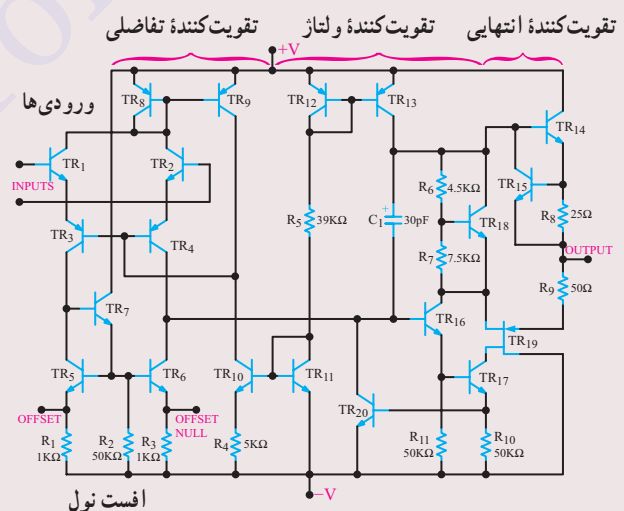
تقویت‌کنندهٔ تفاضلی
تقویت‌کنندهٔ ولتاژ
تقویت‌کنندهٔ انتهایی
+V
ورودی‌ها
TR8
TR9
TR12
TR13
TR14
TR1
TR2
INPUTS
TR15
$R_6$ 4.5KΩ
$R_8$ 25Ω
TR3
TR4
$R_5$ 39KΩ
$C_1$ 30pF
TR18
OUTPUT
$R_7$ 7.5KΩ
$R_9$ 50Ω
TR7
TR16
TR19
TR5
TR6
TR10
TR11
TR17
OFFSET
OFFSET NULL
TR20
$R_1$ 1KΩ
$R_2$ 50KΩ
$R_3$ 1KΩ
$R_4$ 5KΩ
$R_{11}$ 50KΩ
$R_{10}$ 50KΩ
افست نول
−V